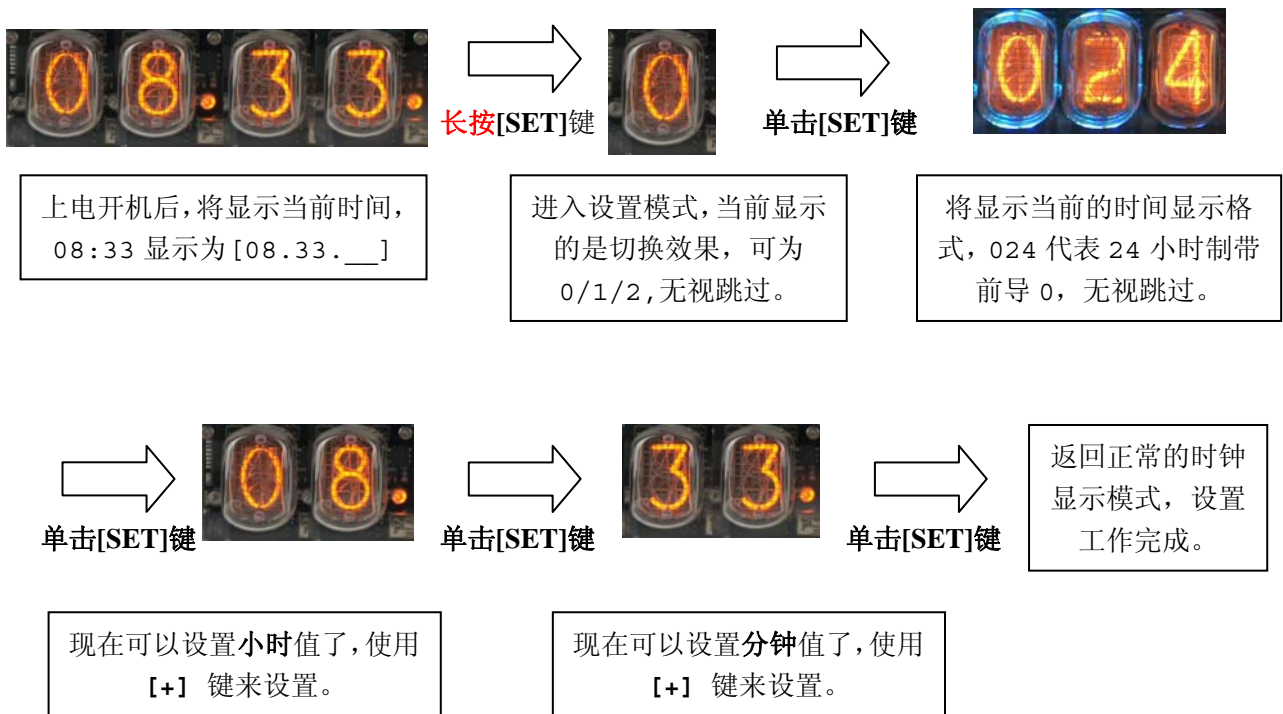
08.33.

长按[SET]键

0

单击[SET]键

024

上电开机后,将显示当前时间，08:33 显示为[08.33.__]

进入设置模式,当前显示的是切换效果，可为 0/1/2,无视跳过。

将显示当前的时间显示格式，024 代表 24 小时制带前导 0，无视跳过。

单击[SET]键

08.

单击[SET]键

33.

单击[SET]键

返回正常的时钟显示模式，设置工作完成。

现在可以设置小时值了,使用 [+] 键来设置。

现在可以设置分钟值了,使用 [+] 键来设置。